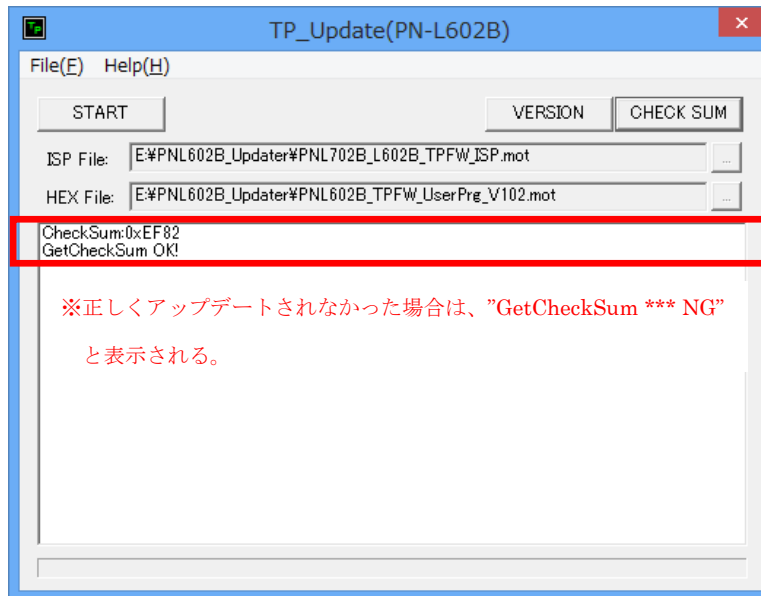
TP_Update(PN-L602B)

File(F) Help(H)

START

VERSION

CHECK SUM

ISP File: E:¥PNL602B_Updater¥PNL702B_L602B_TPFW_ISP.mot ...

HEX File: E:¥PNL602B_Updater¥PNL602B_TPFW_UserPrg_V102.mot ...

CheckSum:0xEF82
GetCheckSum OK!

※正しくアップデートされなかった場合は、”GetCheckSum *** NG” と表示される。